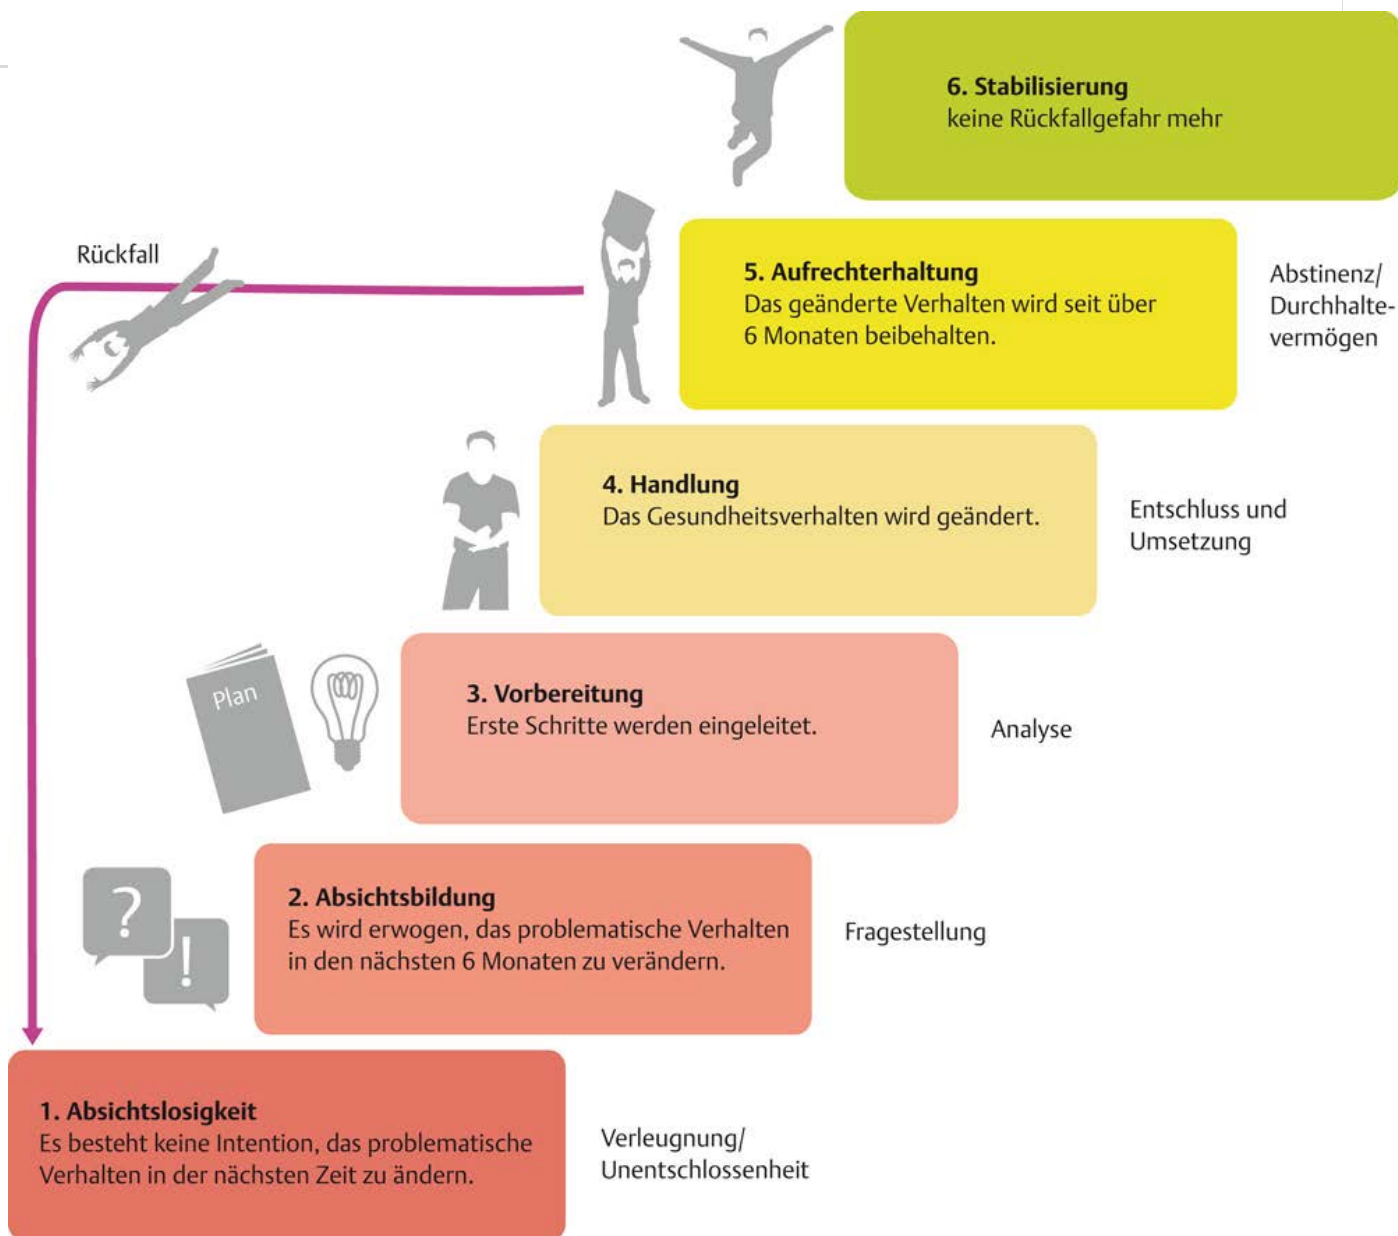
6. Stabilisierung
keine Rückfallgefahr mehr

Rückfall

5. Aufrechterhaltung
Das geänderte Verhalten wird seit über 6 Monaten beibehalten.

Abstinenz/ Durchhaltevermögen

4. Handlung
Das Gesundheitsverhalten wird geändert.

Entschluss und Umsetzung

Plan

3. Vorbereitung
Erste Schritte werden eingeleitet.

Analyse

?

!

2. Absichtsbildung
Es wird erwogen, das problematische Verhalten in den nächsten 6 Monaten zu verändern.

Fragestellung

1. Absichtslosigkeit
Es besteht keine Intention, das problematische Verhalten in der nächsten Zeit zu ändern.

Verleugnung/ Unentschlossenheit